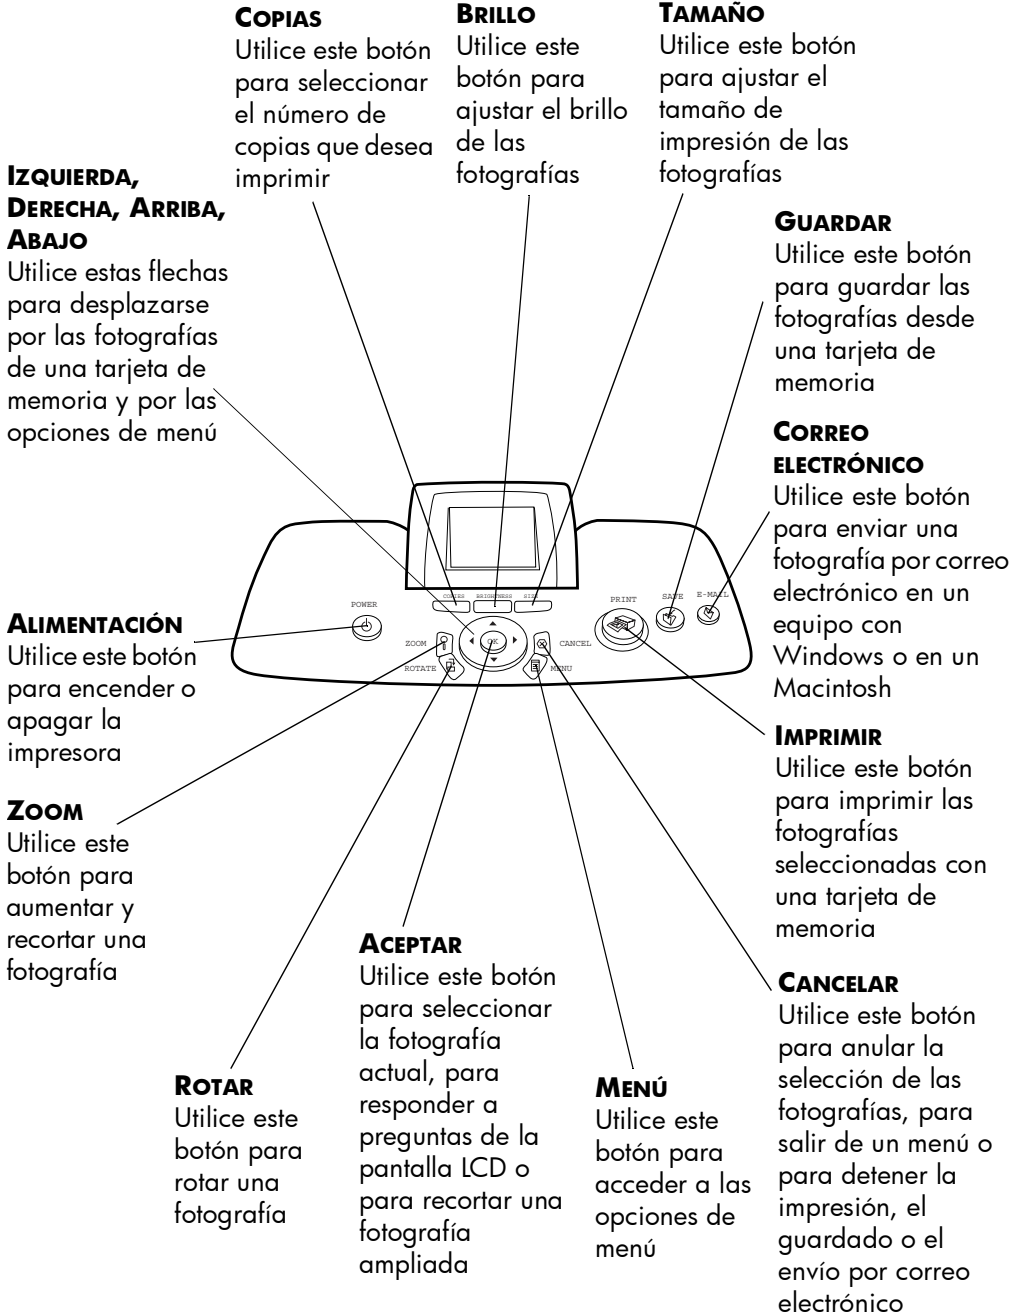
COPIAS
Utilice este botón para seleccionar el número de copias que desea imprimir

BRILLO
Utilice este botón para ajustar el brillo de las fotografías

TAMAÑO
Utilice este botón para ajustar el tamaño de impresión de las fotografías

IZQUIERDA, DERECHA, ARRIBA, ABAJO
Utilice estas flechas para desplazarse por las fotografías de una tarjeta de memoria y por las opciones de menú

GUARDAR
Utilice este botón para guardar las fotografías desde una tarjeta de memoria

CORREO ELECTRÓNICO
Utilice este botón para enviar una fotografía por correo electrónico en un equipo con Windows o en un Macintosh

COPIES BRIGHTNESS SIZE
POWER
ZOOM
ROTATE
OK
CANCEL
MENU
PRINT
SAVE
E-MAIL

ALIMENTACIÓN
Utilice este botón para encender o apagar la impresora

IMPRIMIR
Utilice este botón para imprimir las fotografías seleccionadas con una tarjeta de memoria

ZOOM
Utilice este botón para aumentar y recortar una fotografía

ACEPTAR
Utilice este botón para seleccionar la fotografía actual, para responder a preguntas de la pantalla LCD o para recortar una fotografía ampliada

CANCELAR
Utilice este botón para anular la selección de las fotografías, para salir de un menú o para detener la impresión, el guardado o el envío por correo electrónico

ROTAR
Utilice este botón para rotar una fotografía

MENÚ
Utilice este botón para acceder a las opciones de menú